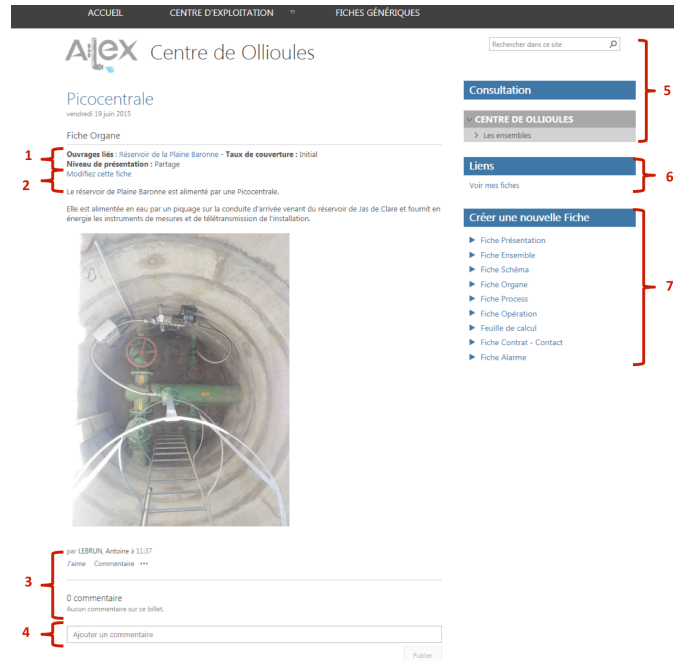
ACCUEIL CENTRE D'EXPLOITATION FICHES GÉNÉRIQUES

ALEX Centre de Ollioules

Rechercher dans ce site

Picocentrale
vendredi 19 juin 2015

Fiche Organe

1
Ouvrages liés : Réservoir de la Plaine Baronne - Taux de couverture : Initial
2
Niveau de présentation : Partage
Modifiez cette fiche

Le réservoir de Plaine Baronne est alimenté par une Picocentrale.

Elle est alimentée en eau par un piquage sur la conduite d'arrivée venant du réservoir de Jas de Clare et fournit en énergie les instruments de mesures et de télétransmission de l'installation.

par LEBRUN, Antoine à 11:37
J'aime Commentaire •••

3

0 commentaire
Aucun commentaire sur ce billet.

4
Ajouter un commentaire

Publier

Consultation
5
CENTRE DE OLLIOULES
Les ensembles

Liens
6
Voir mes fiches

Créer une nouvelle Fiche
7
Fiche Présentation
Fiche Ensemble
Fiche Schéma
Fiche Organe
Fiche Process
Fiche Opération
Feuille de calcul
Fiche Contrat - Contact
Fiche Alarme